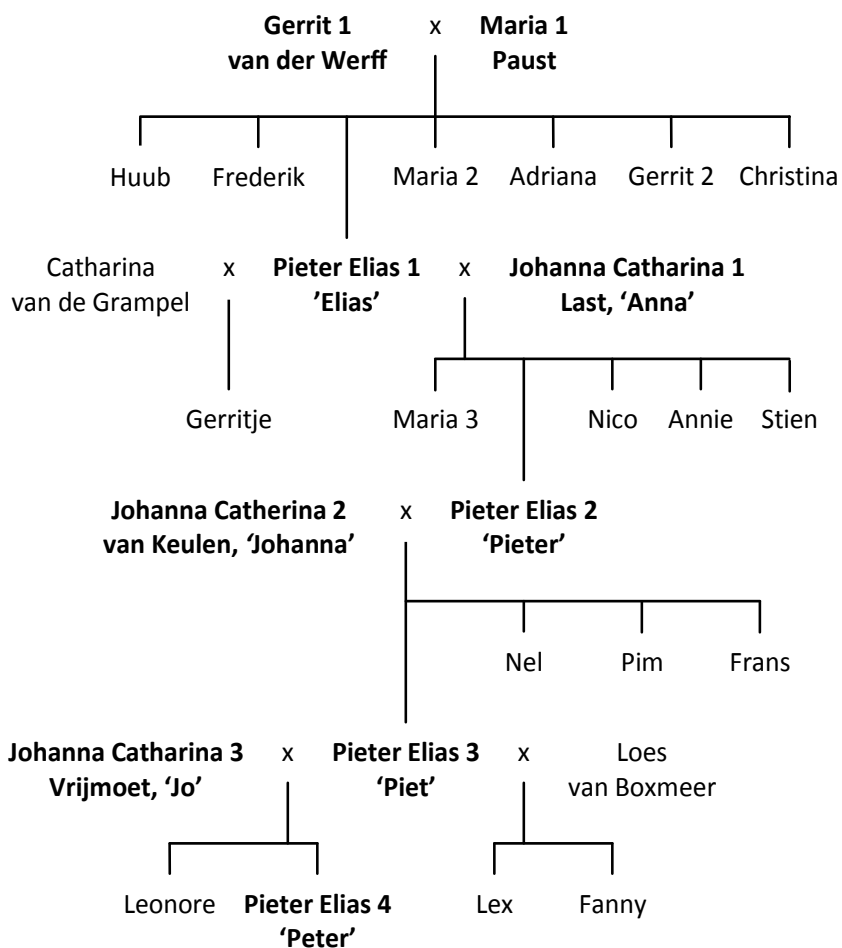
Gerrit 1 van der Werff x Maria 1 Paust

Huub Frederik Maria 2 Adriana Gerrit 2 Christina

Catharina van de Grampel x Pieter Elias 1 'Elias' x Johanna Catharina 1 Last, 'Anna'

Gerritje Maria 3 Nico Annie Stien

Johanna Catherina 2 van Keulen, 'Johanna' x Pieter Elias 2 'Pieter'

Nel Pim Frans

Johanna Catharina 3 Vrijmoet, 'Jo' x Pieter Elias 3 'Piet' x Loes van Boxmeer

Leonore Pieter Elias 4 'Peter' Lex Fanny